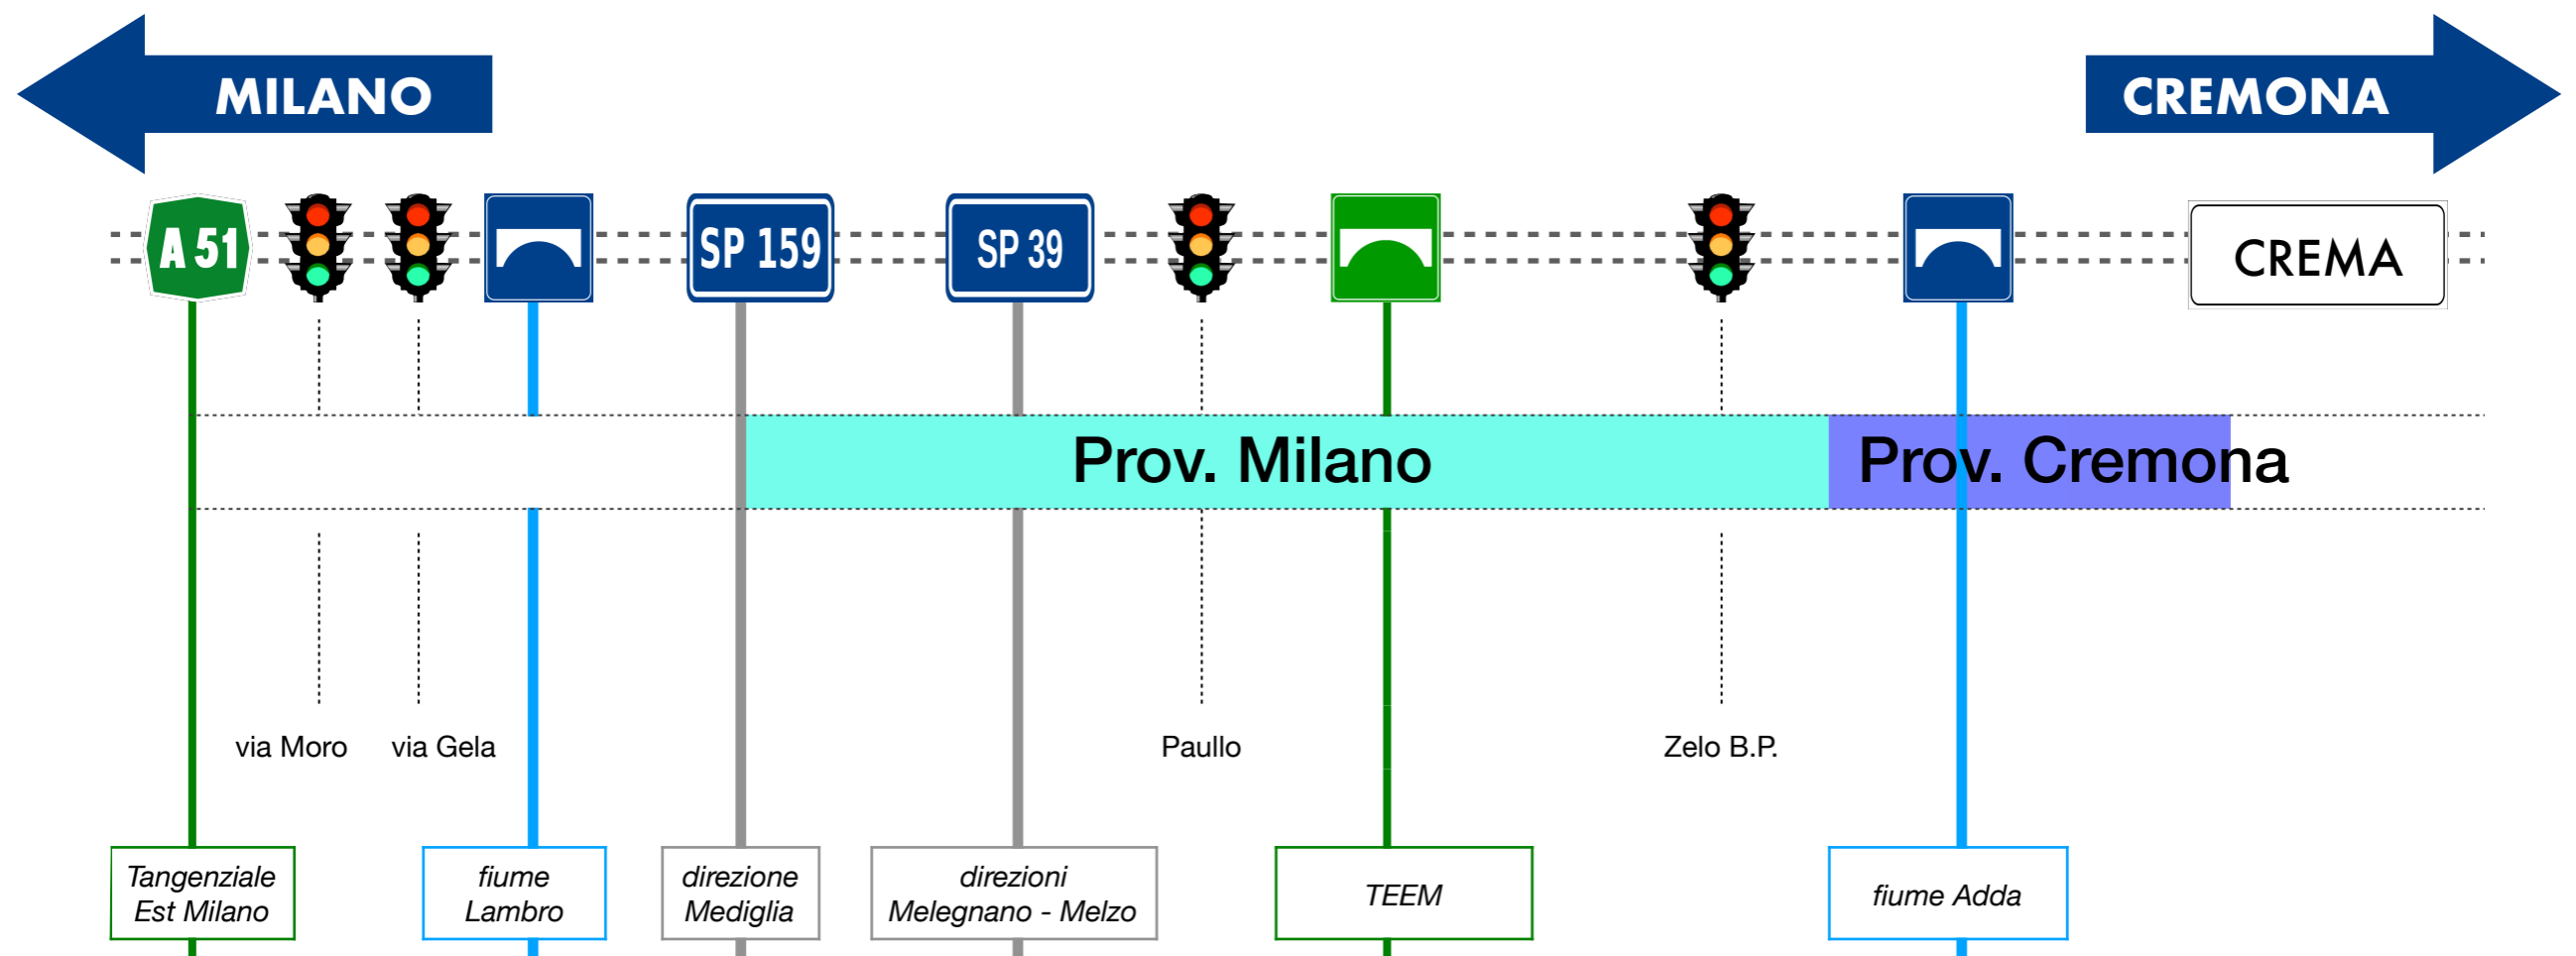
MILANO

CREMONA

A 51

SP 159

SP 39

CREMA

Prov. Milano

Prov. Cremona

via Moro

via Gela

Paullo

Zelo B.P.

Tangenziale Est Milano

fiume Lambro

direzione Mediglia

direzioni Melegnano - Melzo

TEEM

fiume Adda